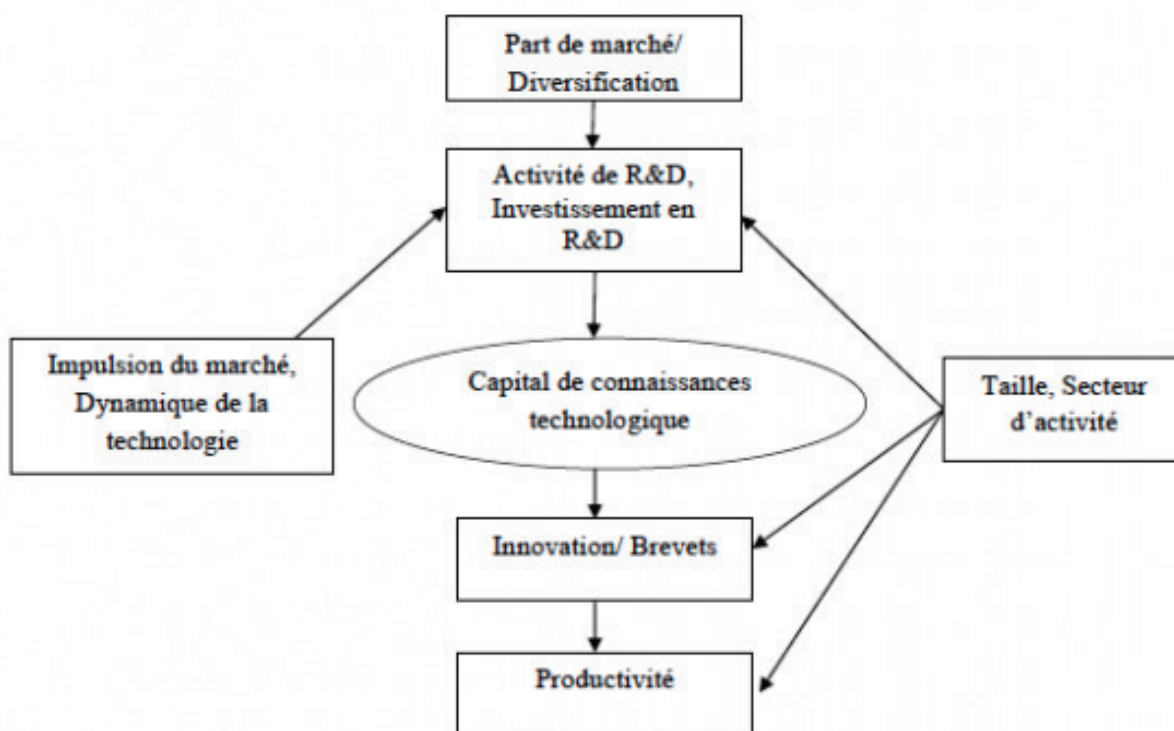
Part de marché/ Diversification

Activité de R&D, Investissement en R&D

Impulsion du marché, Dynamique de la technologie

Capital de connaissances technologique

Taille, Secteur d'activité

Innovation/ Brevets

Productivité